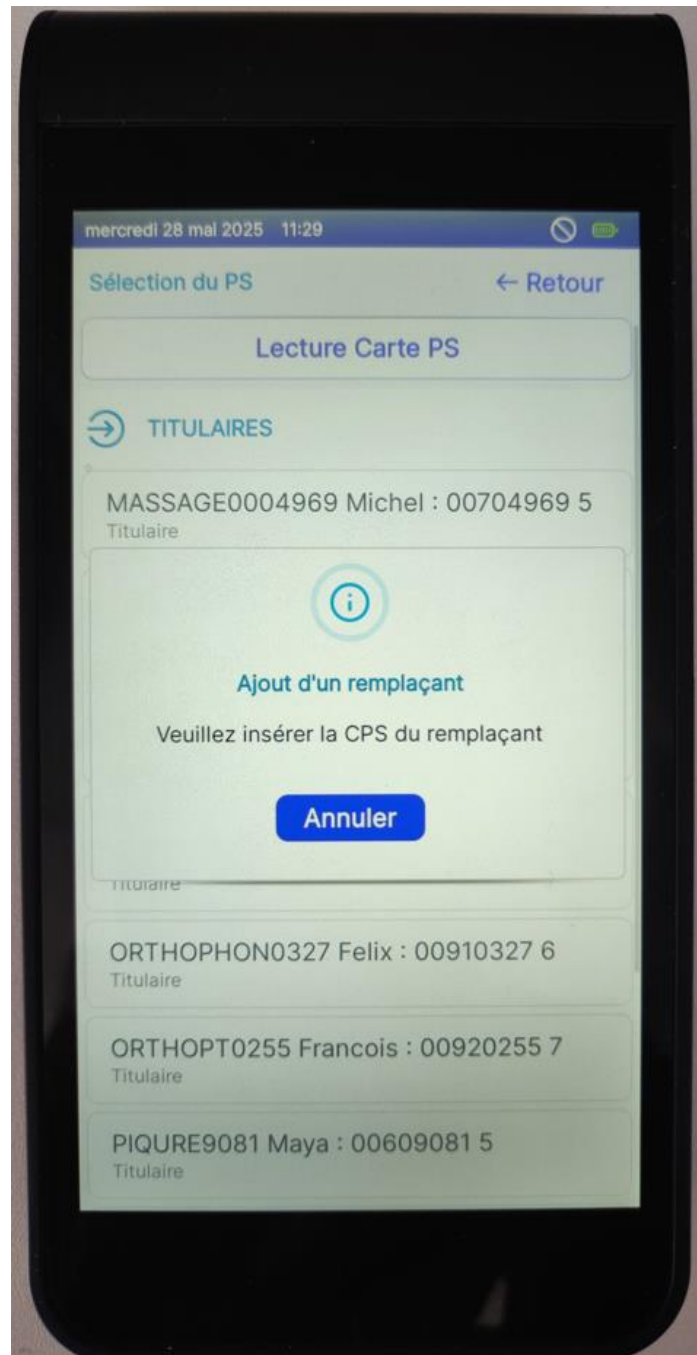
mercredi 28 mai 2025 11:29

Sélection du PS

← Retour

Lecture Carte PS

TITULAIRES

MASSAGE0004969 Michel : 00704969 5
Titulaire

Ajout d'un remplaçant

Veuillez insérer la CPS du remplaçant

Annuler

Titulaire

ORTHOPHON0327 Felix : 00910327 6
Titulaire

ORTHOPT0255 Francois : 00920255 7
Titulaire

PIQURE9081 Maya : 00609081 5
Titulaire